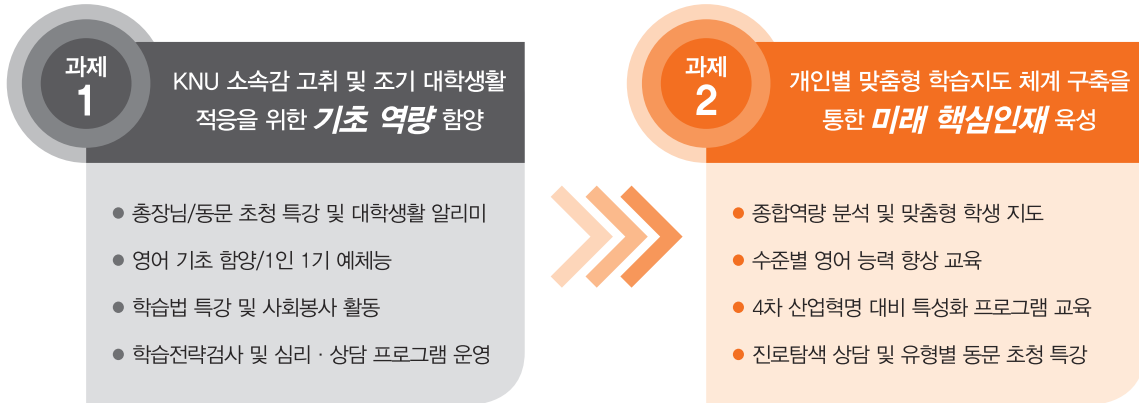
과제
1

KNU 소속감 고취 및 조기 대학생활 적응을 위한 기초 역량 함양

- 총장님/동문 초청 특강 및 대학생활 알리미
- 영어 기초 함양/1인 1기 예체능
- 학습법 특강 및 사회봉사 활동
- 학습전략검사 및 심리 · 상담 프로그램 운영

과제
2

개인별 맞춤형 학습지도 체계 구축을 통한 미래 핵심인재 육성

- 종합역량 분석 및 맞춤형 학생 지도
- 수준별 영어 능력 향상 교육
- 4차 산업혁명 대비 특성화 프로그램 교육
- 진로탐색 상담 및 유형별 동문 초청 특강